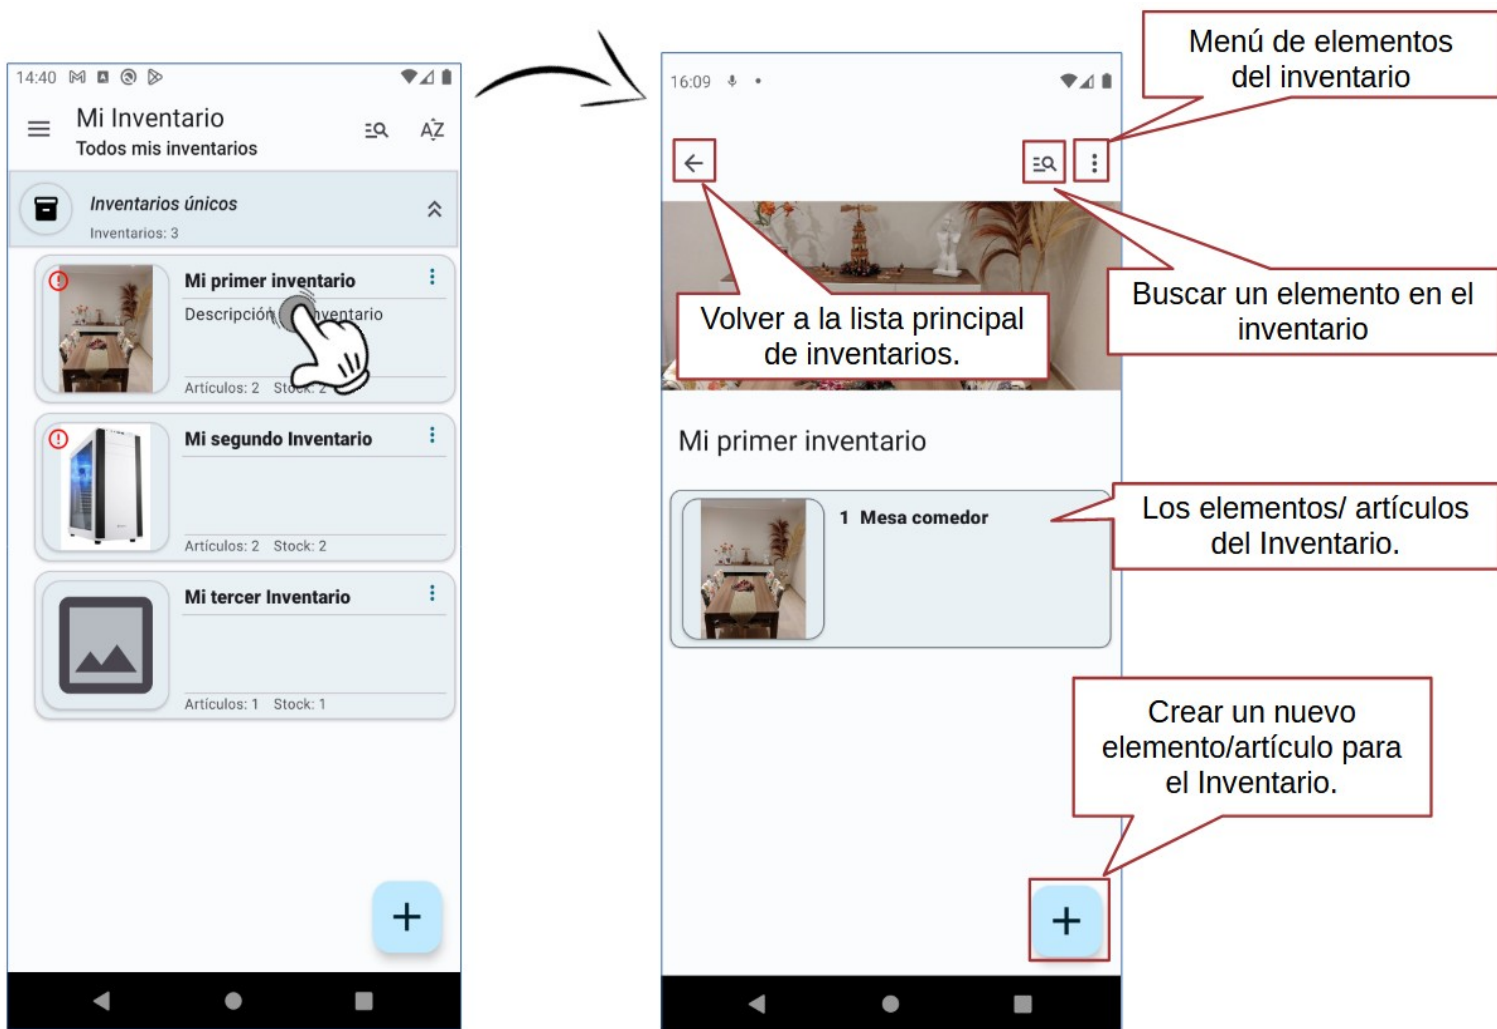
14:40

Mi Inventario
Todos mis inventarios

Inventarios únicos
Inventarios: 3

Mi primer inventario
Descripción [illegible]nventario
Artículos: 2 Stock: 2

Mi segundo Inventario
Artículos: 2 Stock: 2

Mi tercer Inventario
Artículos: 1 Stock: 1

+

16:09

Menú de elementos del inventario

Volver a la lista principal de inventarios.

Buscar un elemento en el inventario

Mi primer inventario

1 Mesa comedor

Los elementos/ artículos del Inventario.

Crear un nuevo elemento/artículo para el Inventario.

+